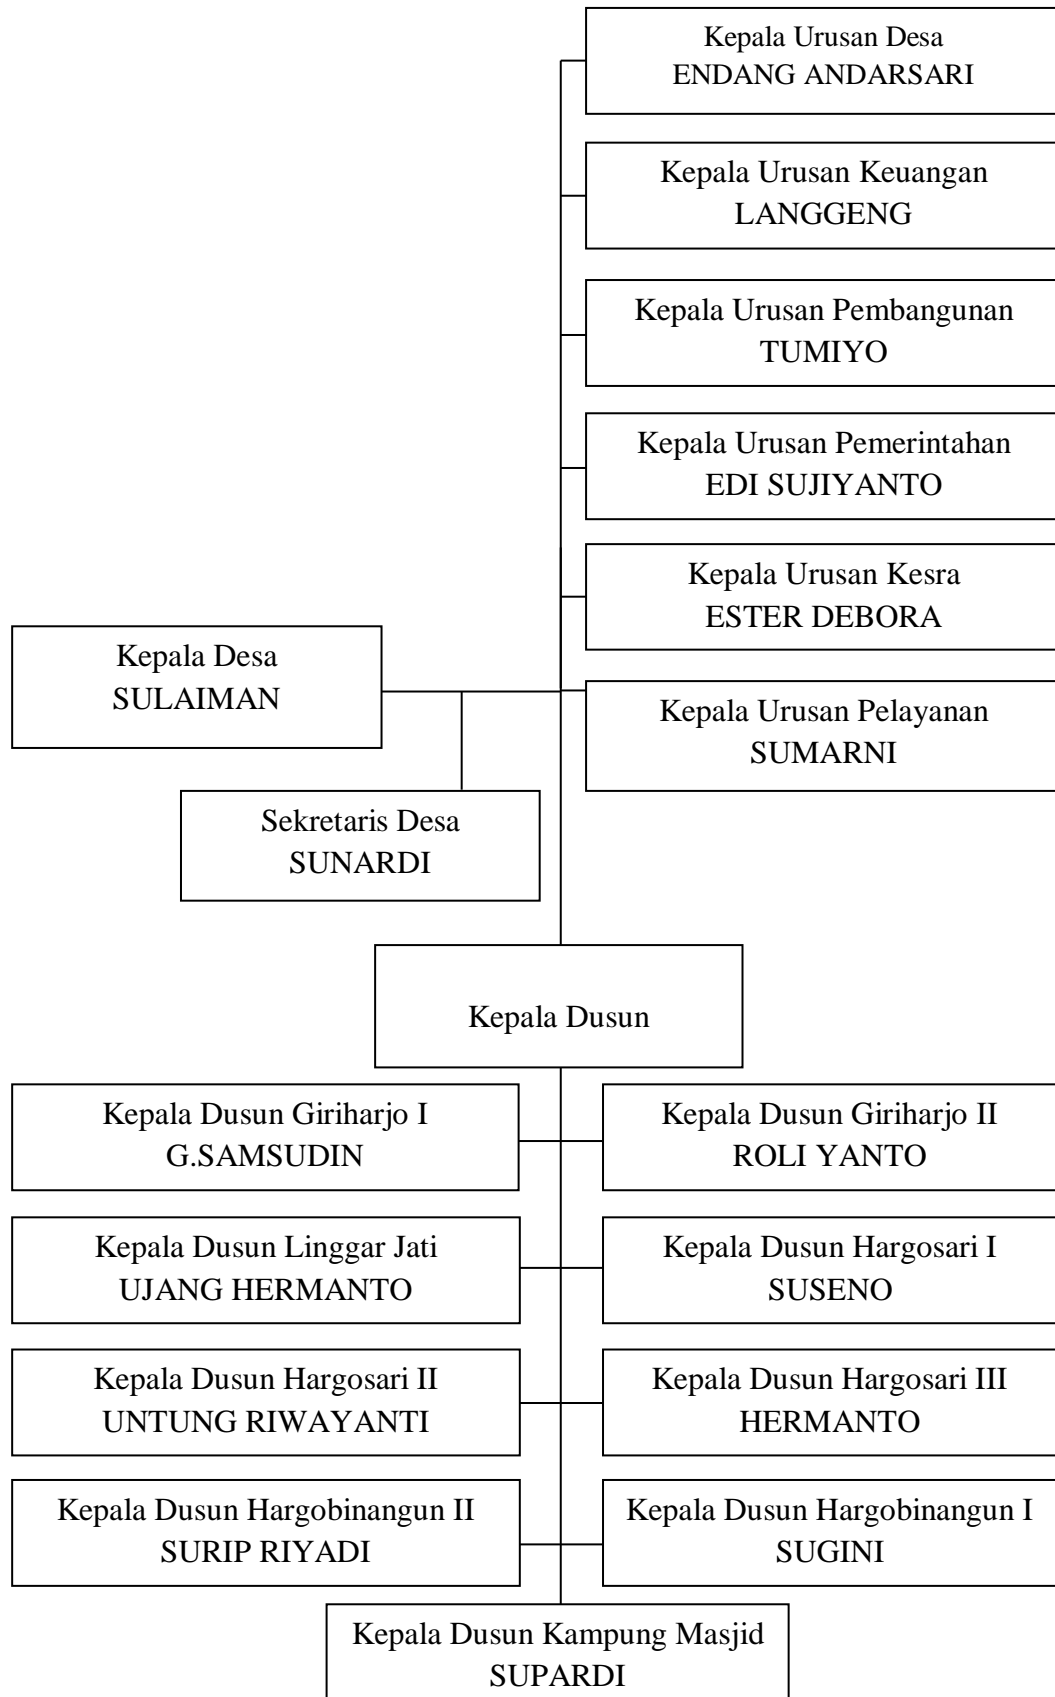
Kepala Urusan Desa
ENDANG ANDARSARI

Kepala Urusan Keuangan
LANGGENG

Kepala Urusan Pembangunan
TUMIYO

Kepala Urusan Pemerintahan
EDI SUJIYANTO

Kepala Urusan Kesra
ESTER DEBORA

Kepala Desa
SULAIMAN

Kepala Urusan Pelayanan
SUMARNI

Sekretaris Desa
SUNARDI

Kepala Dusun

Kepala Dusun Giriharjo I
G.SAMSUDIN

Kepala Dusun Giriharjo II
ROLI YANTO

Kepala Dusun Linggar Jati
UJANG HERMANTO

Kepala Dusun Hargosari I
SUSENO

Kepala Dusun Hargosari II
UNTUNG RIWAYANTI

Kepala Dusun Hargosari III
HERMANTO

Kepala Dusun Hargobinangun II
SURIP RIYADI

Kepala Dusun Hargobinangun I
SUGINI

Kepala Dusun Kampung Masjid
SUPARDI